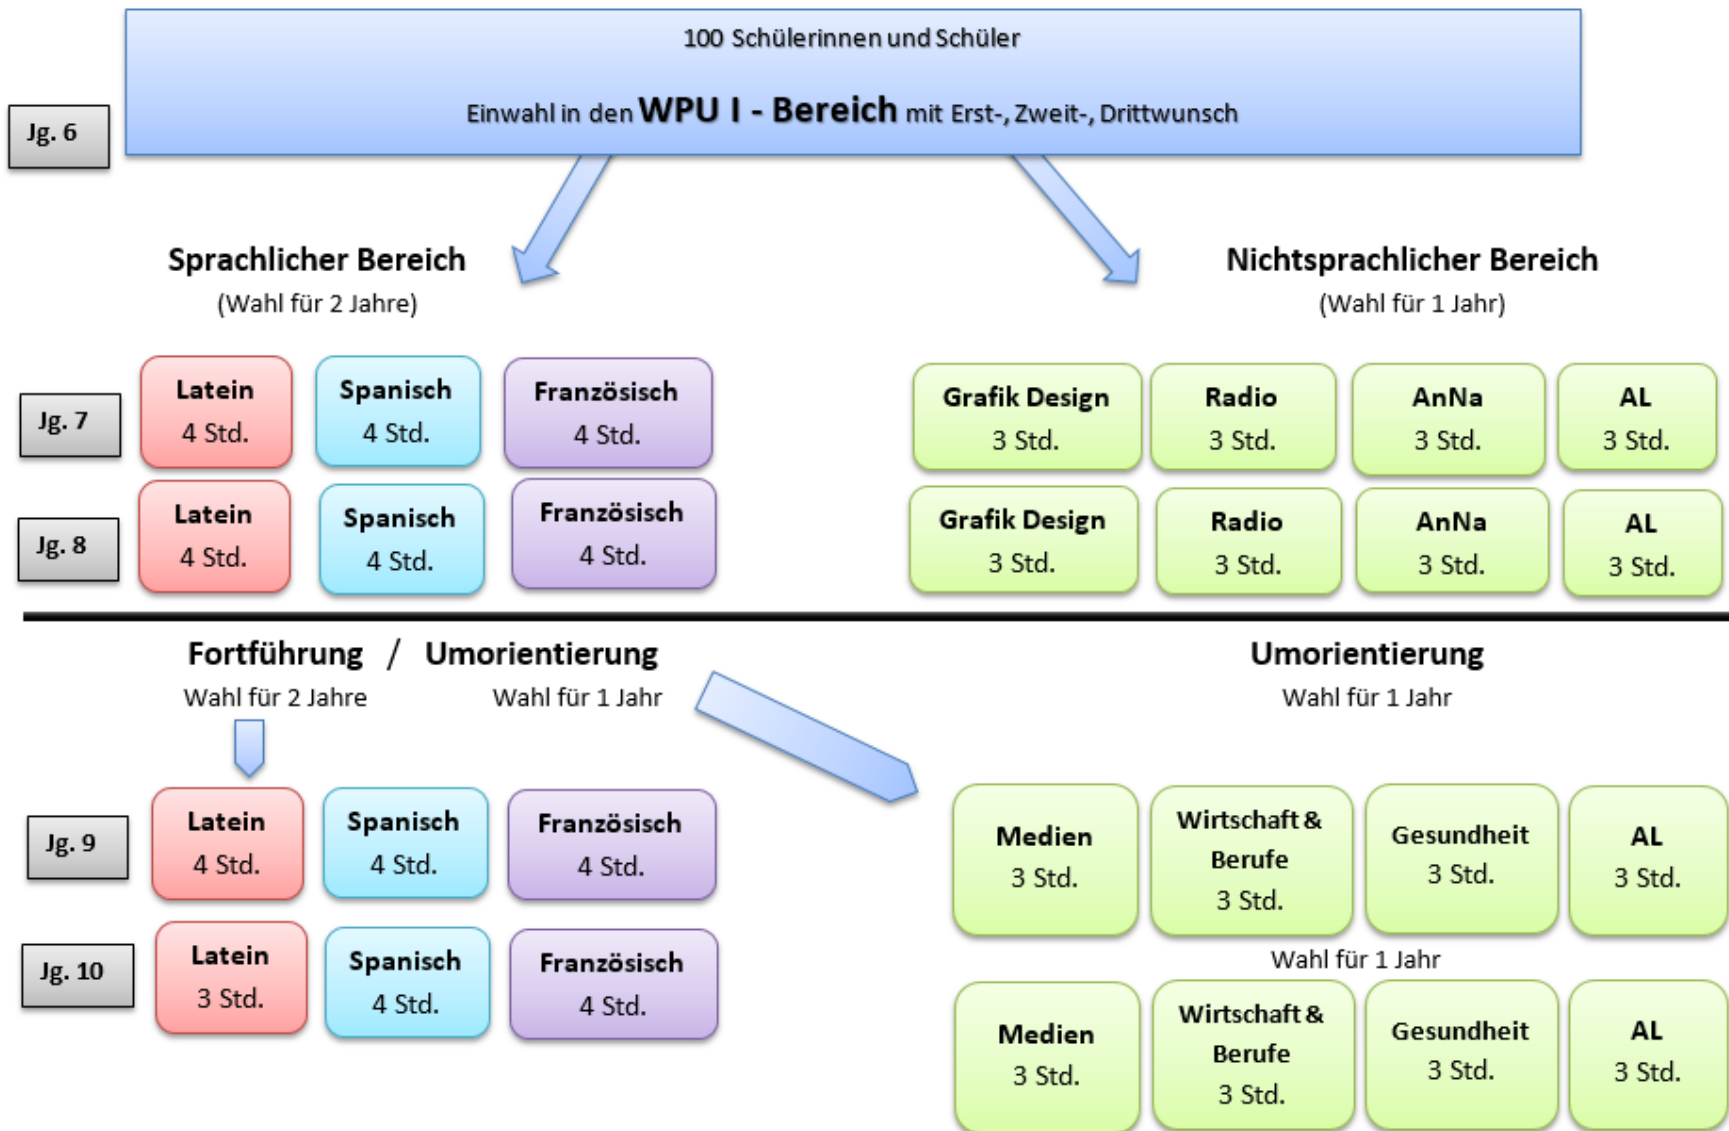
Jg. 6

100 Schülerinnen und Schüler

Einwahl in den **WPU I - Bereich** mit Erst-, Zweit-, Drittwunsch

Sprachlicher Bereich
(Wahl für 2 Jahre)

Nichtsprachlicher Bereich
(Wahl für 1 Jahr)

Jg. 7

Latein
4 Std.

Spanisch
4 Std.

Französisch
4 Std.

Grafik Design
3 Std.

Radio
3 Std.

AnNa
3 Std.

AL
3 Std.

Jg. 8

Latein
4 Std.

Spanisch
4 Std.

Französisch
4 Std.

Grafik Design
3 Std.

Radio
3 Std.

AnNa
3 Std.

AL
3 Std.

Fortführung / Umorientierung
Wahl für 2 Jahre Wahl für 1 Jahr

Umorientierung
Wahl für 1 Jahr

Jg. 9

Latein
4 Std.

Spanisch
4 Std.

Französisch
4 Std.

Medien
3 Std.

Wirtschaft & Berufe
3 Std.

Gesundheit
3 Std.

AL
3 Std.

Wahl für 1 Jahr

Jg. 10

Latein
3 Std.

Spanisch
4 Std.

Französisch
4 Std.

Medien
3 Std.

Wirtschaft & Berufe
3 Std.

Gesundheit
3 Std.

AL
3 Std.